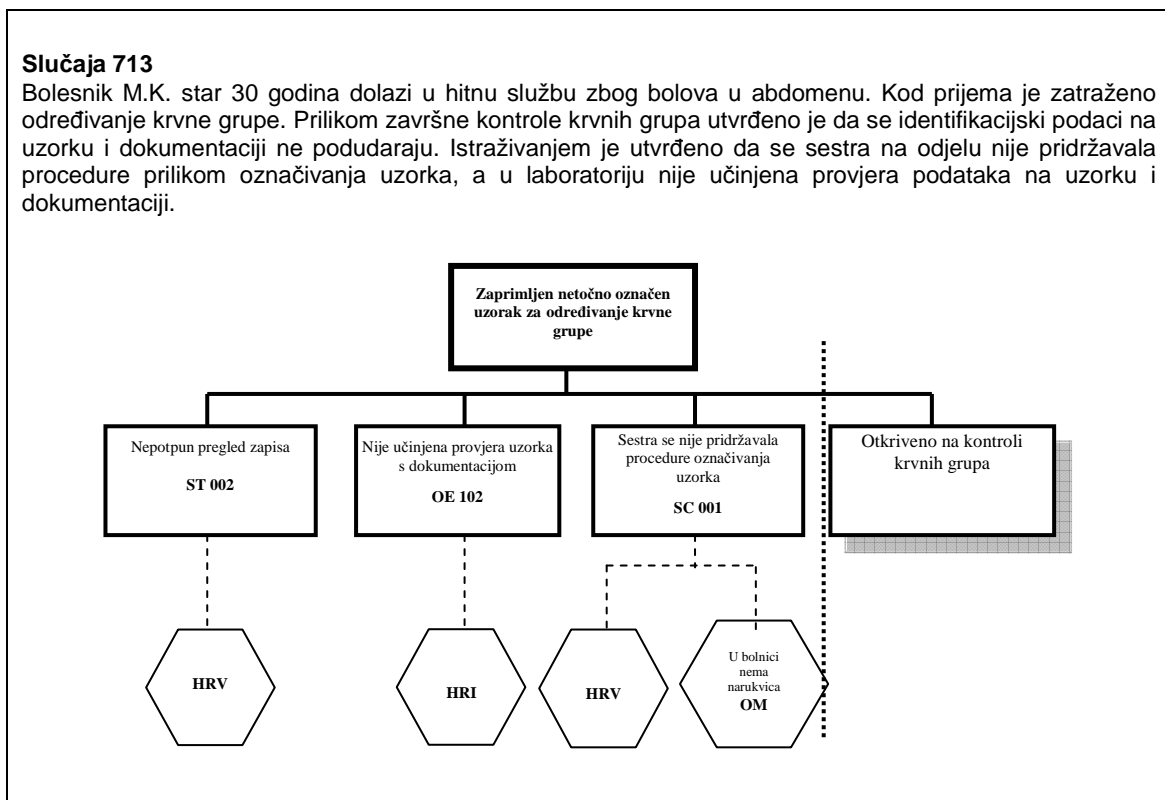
**Slučaja 713**
Bolesnik M.K. star 30 godina dolazi u hitnu službu zbog bolova u abdomenu. Kod prijema je zatraženo određivanje krvne grupe. Prilikom završne kontrole krvnih grupa utvrđeno je da se identifikacijski podaci na uzorku i dokumentaciji ne podudaraju. Istraživanjem je utvrđeno da se sestra na odjelu nije pridržavala procedure prilikom označivanja uzorka, a u laboratoriju nije učinjena provjera podataka na uzorku i dokumentaciji.

**Zaprimljen netočno označen uzorak za određivanje krvne grupe**

Nepotpun pregled zapisa
**ST 002**

Nije učinjena provjera uzorka s dokumentacijom
**OE 102**

Sestra se nije pridržavala procedure označivanja uzorka
**SC 001**

Otkriveno na kontroli krvnih grupa

**HRV**

**HRI**

**HRV**

U bolnici nema narukvica
**OM**